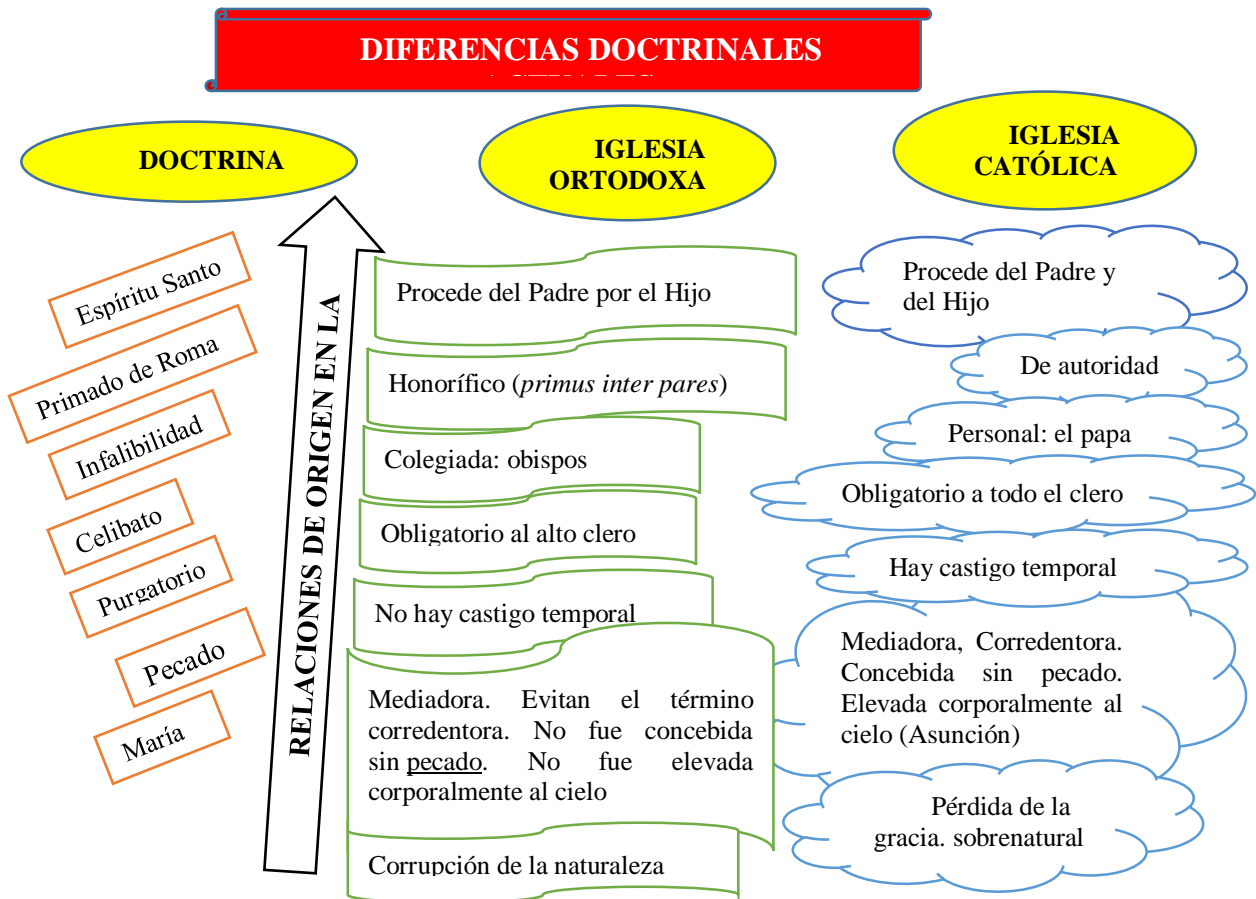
DIFERENCIAS DOCTRINALES
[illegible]

DOCTRINA

IGLESIA ORTODOXA

IGLESIA CATÓLICA

Espíritu Santo

Primado de Roma

Infalibilidad

Celibato

Purgatorio

Pecado

María

RELACIONES DE ORIGEN EN LA

Procede del Padre por el Hijo

Honorífico (*primus inter pares*)

Colegiada: obispos

Obligatorio al alto clero

No hay castigo temporal

Mediadora. Evitan el término corredentora. No fue concebida sin pecado. No fue elevada corporalmente al cielo

Corrupción de la naturaleza

Procede del Padre y del Hijo

De autoridad

Personal: el papa

Obligatorio a todo el clero

Hay castigo temporal

Mediadora, Corredentora. Concebida sin pecado. Elevada corporalmente al cielo (Asunción)

Pérdida de la gracia. sobrenatural